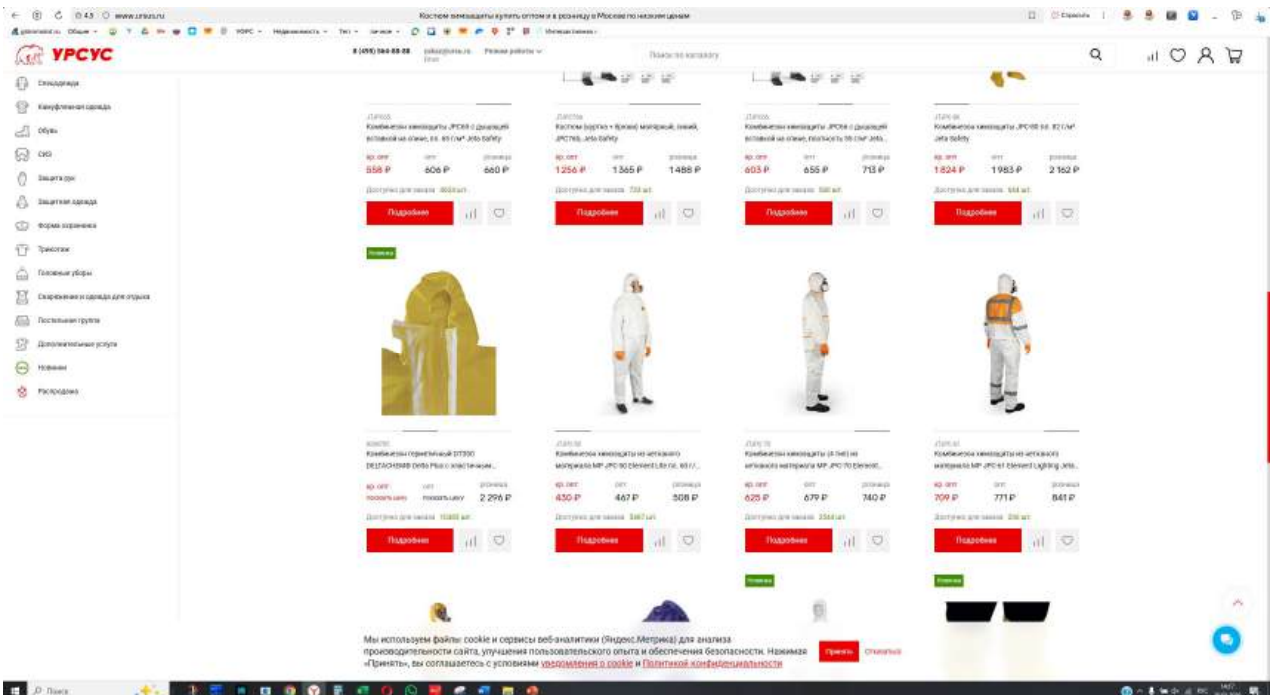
Костюм химзащиты купить оптом и в розницу в Москве по низким ценам

УРСУС

8 (495) 564-88-88

Поиск по каталогу

Спецодежда

Камуфлированная одежда

Обувь

СИЗ

Защита рук

Защитная одежда

Форма охранника

Трикотаж

Головные уборы

Снаряжение и одежда для отдыха

Постельная группа

Дополнительные услуги

Новинки

Распродажа

Комбинезон химзащиты JPC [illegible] Jeta Safety

кр. опт 558 ₽ | опт 606 ₽ | розница 660 ₽

Подробнее

Костюм (куртка + брюки) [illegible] JPC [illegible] Jeta Safety

кр. опт 1256 ₽ | опт 1365 ₽ | розница 1488 ₽

Подробнее

Комбинезон химзащиты JPC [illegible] Jeta Safety

кр. опт 603 ₽ | опт 655 ₽ | розница 713 ₽

Подробнее

Комбинезон химзащиты JPC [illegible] Jeta Safety

кр. опт 1824 ₽ | опт 1983 ₽ | розница 2 162 ₽

Подробнее

Новинка

Комбинезон герметичный DT300 DELTACHEM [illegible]

кр. опт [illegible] | опт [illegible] | розница 2 296 ₽

Подробнее

Комбинезон химзащиты из нетканого материала MP JPC 60 Element Lite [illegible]

кр. опт 430 ₽ | опт 467 ₽ | розница 508 ₽

Подробнее

Комбинезон химзащиты из нетканого материала MP JPC 70 Element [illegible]

кр. опт 625 ₽ | опт 679 ₽ | розница 740 ₽

Подробнее

Комбинезон химзащиты из нетканого материала MP JPC 61 Element Lighting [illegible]

кр. опт 709 ₽ | опт 771 ₽ | розница 841 ₽

Подробнее

Новинка

Новинка

Мы используем файлы cookie и сервисы веб-аналитики (Яндекс.Метрика) для анализа производительности сайта, улучшения пользовательского опыта и обеспечения безопасности. Нажимая «Принять», вы соглашаетесь с условиями уведомления о cookie и Политикой конфиденциальности

Принять

Отказаться